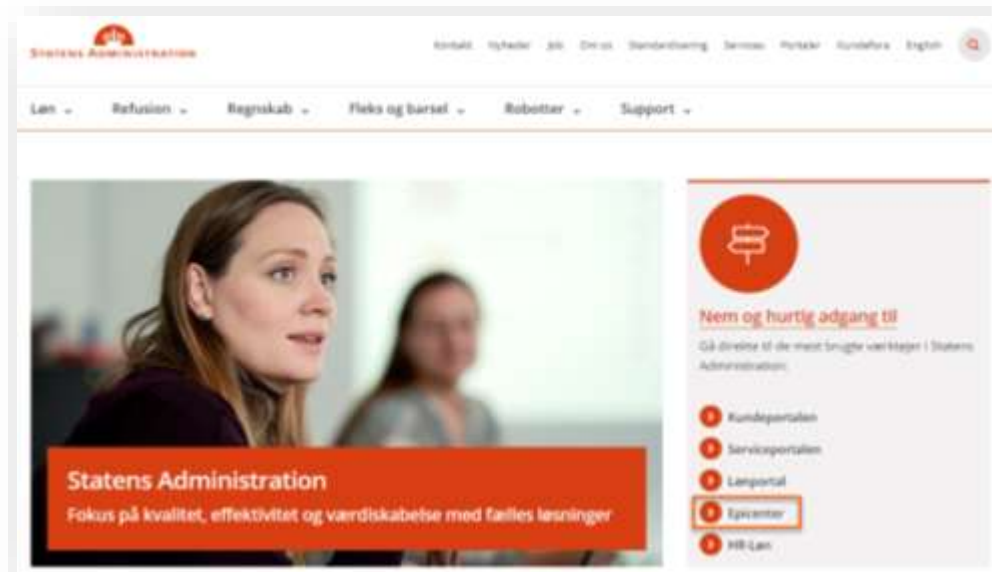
STATENS ADMINISTRATION

Kontakt Nyheder Job Om os Standardisering Services Portaler Kundefora English

Løn Refusion Regnskab Fleks og barsel Robotter Support

Statens Administration
Fokus på kvalitet, effektivitet og værdiskabelse med fælles løsninger

Nem og hurtig adgang til
Gå direkte til de mest brugte værktøjer i Statens Administration

Kundeportalen
Serviceportalen
Lønportal
Epicenter
HR-Løn